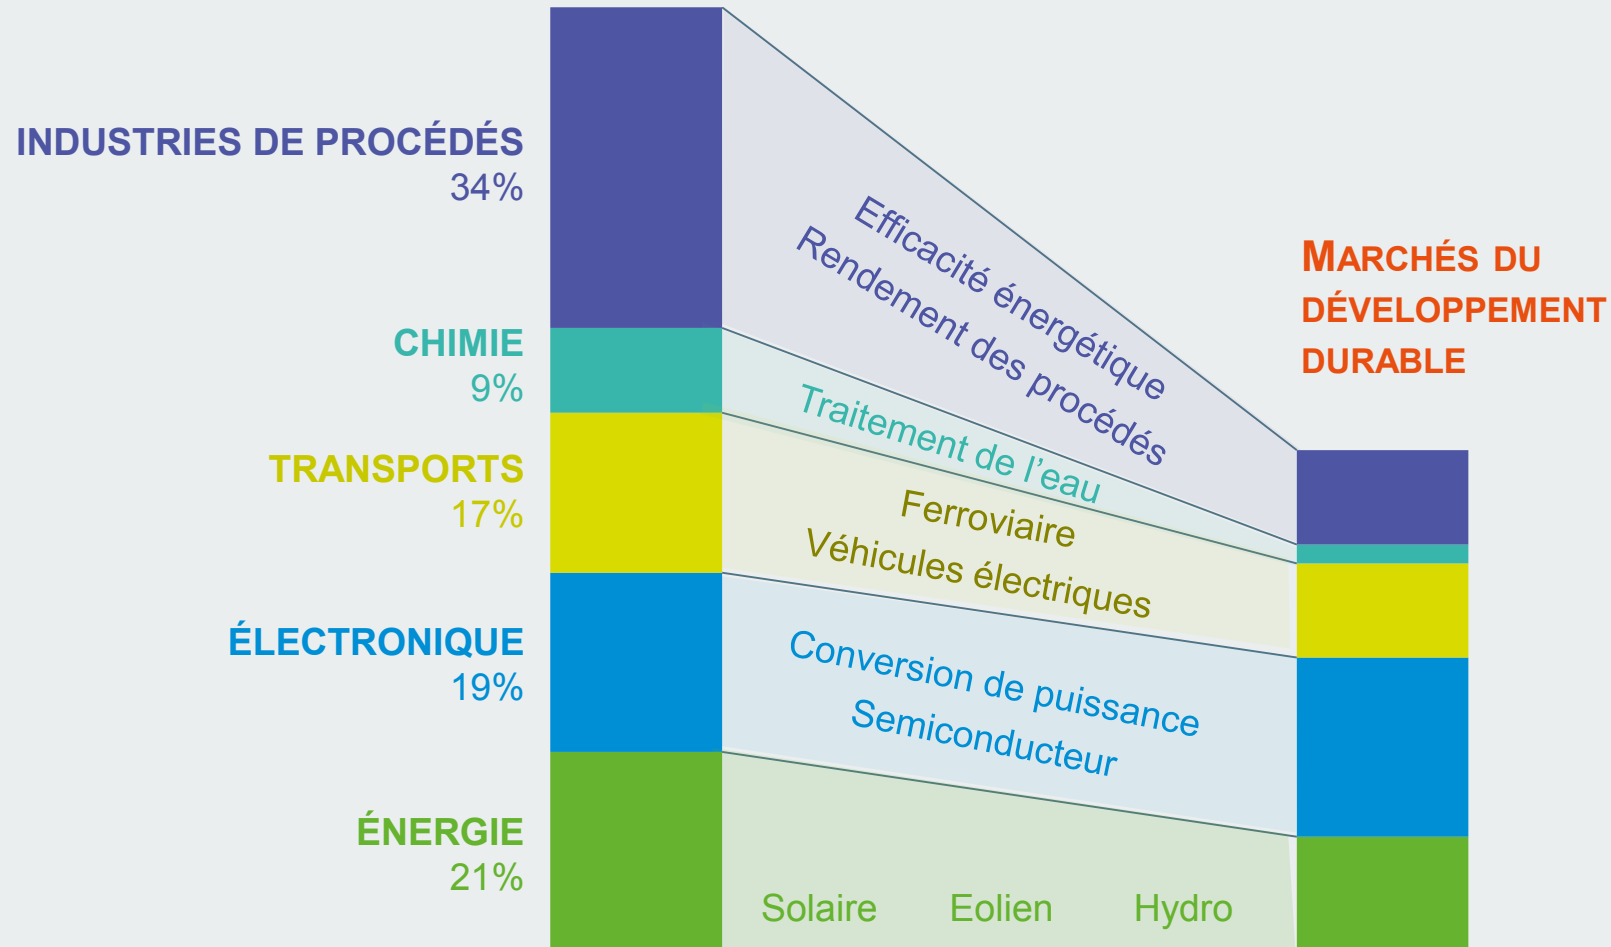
INDUSTRIES DE PROCÉDÉS
34%

CHIMIE
9%

TRANSPORTS
17%

ÉLECTRONIQUE
19%

ÉNERGIE
21%

Efficacité énergétique
Rendement des procédés

Traitement de l'eau

Ferroviaire
Véhicules électriques

Conversion de puissance
Semiconducteur

Solaire Eolien Hydro

MARCHÉS DU DÉVELOPPEMENT DURABLE